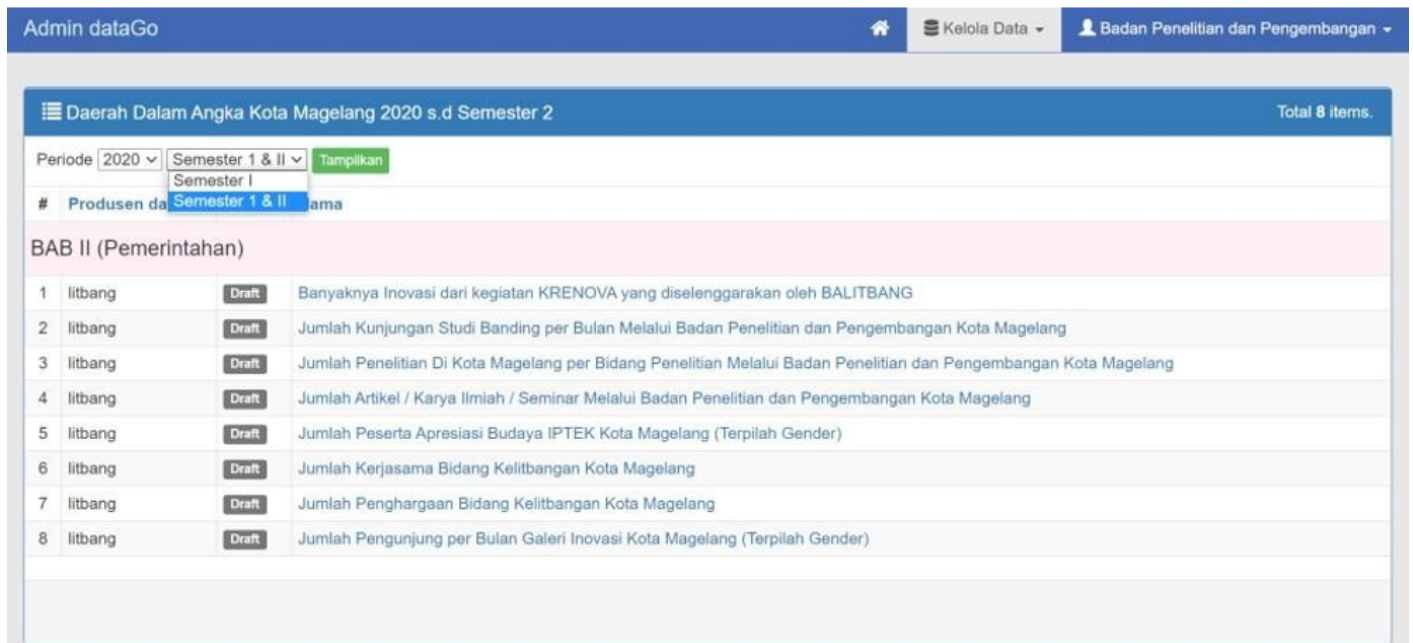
Admin dataGo

Kelola Data

Badan Penelitian dan Pengembangan

Daerah Dalam Angka Kota Magelang 2020 s.d Semester 2

Total 8 items.

Periode 2020 Semester 1 & II Tampilkan

Semester I
Semester 1 & II

| # | Produsen da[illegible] | | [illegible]ama |
|---|---|---|---|
| BAB II (Pemerintahan) | | | |
| 1 | litbang | Draft | Banyaknya Inovasi dari kegiatan KRENOVA yang diselenggarakan oleh BALITBANG |
| 2 | litbang | Draft | Jumlah Kunjungan Studi Banding per Bulan Melalui Badan Penelitian dan Pengembangan Kota Magelang |
| 3 | litbang | Draft | Jumlah Penelitian Di Kota Magelang per Bidang Penelitian Melalui Badan Penelitian dan Pengembangan Kota Magelang |
| 4 | litbang | Draft | Jumlah Artikel / Karya Ilmiah / Seminar Melalui Badan Penelitian dan Pengembangan Kota Magelang |
| 5 | litbang | Draft | Jumlah Peserta Apresiasi Budaya IPTEK Kota Magelang (Terpilah Gender) |
| 6 | litbang | Draft | Jumlah Kerjasama Bidang Kelitbangan Kota Magelang |
| 7 | litbang | Draft | Jumlah Penghargaan Bidang Kelitbangan Kota Magelang |
| 8 | litbang | Draft | Jumlah Pengunjung per Bulan Galeri Inovasi Kota Magelang (Terpilah Gender) |